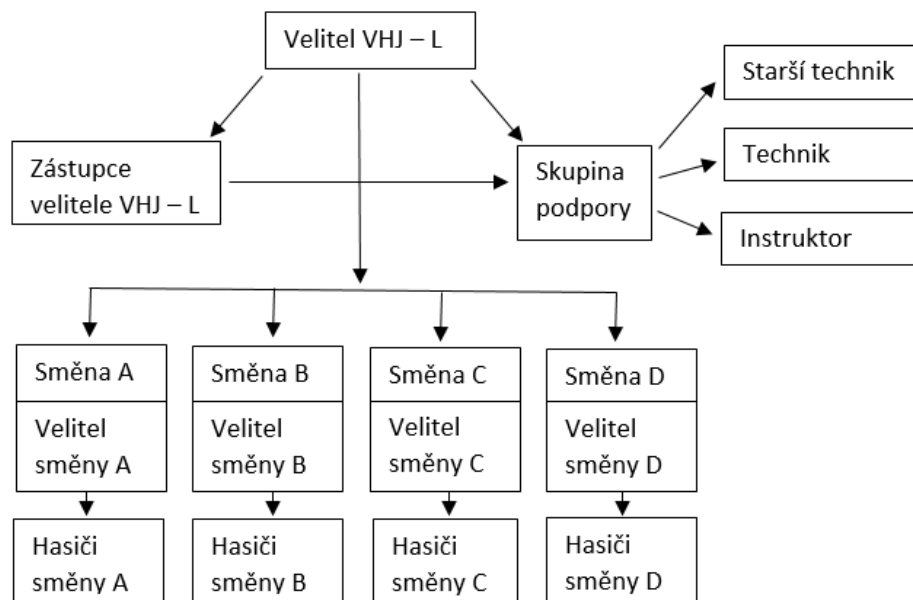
Velitel VHJ – L

Zástupce velitele VHJ – L

Skupina podpory

Starší technik

Technik

Instruktor

Směna A

Velitel směny A

Hasiči směny A

Směna B

Velitel směny B

Hasiči směny B

Směna C

Velitel směny C

Hasiči směny C

Směna D

Velitel směny D

Hasiči směny D